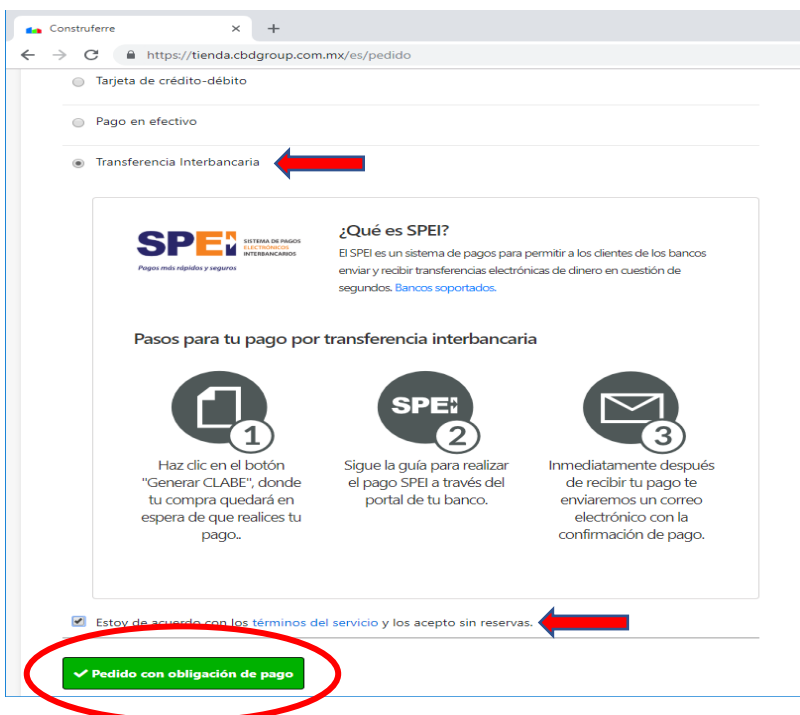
Construferre
×
+
https://tienda.cbdgroup.com.mx/es/pedido

Tarjeta de crédito-débito

Pago en efectivo

Transferencia Interbancaria

SPEI SISTEMA DE PAGOS ELECTRÓNICOS INTERBANCARIOS
Pagos más rápidos y seguros

¿Qué es SPEI?

El SPEI es un sistema de pagos para permitir a los clientes de los bancos enviar y recibir transferencias electrónicas de dinero en cuestión de segundos. Bancos soportados.

Pasos para tu pago por transferencia interbancaria

1
Haz clic en el botón "Generar CLABE", donde tu compra quedará en espera de que realices tu pago..

SPEI 2
Sigue la guía para realizar el pago SPEI a través del portal de tu banco.

3
Inmediatamente después de recibir tu pago te enviaremos un correo electrónico con la confirmación de pago.

Estoy de acuerdo con los términos del servicio y los acepto sin reservas.

✔ Pedido con obligación de pago